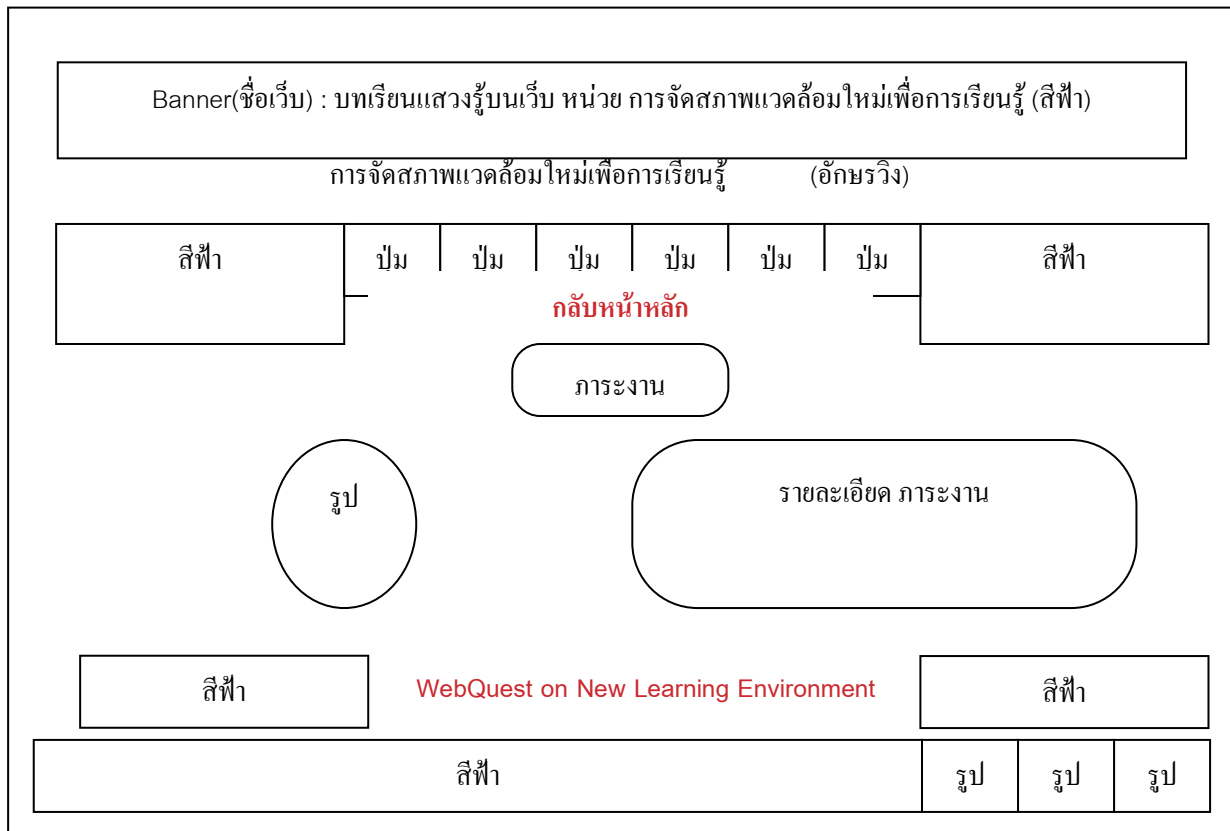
Banner(ชื่อเว็บ) : บทเรียนแสวงรู้บนเว็บ หน่วย การจัดสภาพแวดล้อมใหม่เพื่อการเรียนรู้ (สีฟ้า)

การจัดสภาพแวดล้อมใหม่เพื่อการเรียนรู้ (อักษรวิ่ง)

สีฟ้า

ปุ่ม ปุ่ม ปุ่ม ปุ่ม ปุ่ม ปุ่ม

สีฟ้า

กลับหน้าหลัก

ภาระงาน

รูป

รายละเอียด ภาระงาน

สีฟ้า

WebQuest on New Learning Environment

สีฟ้า

สีฟ้า

รูป รูป รูป